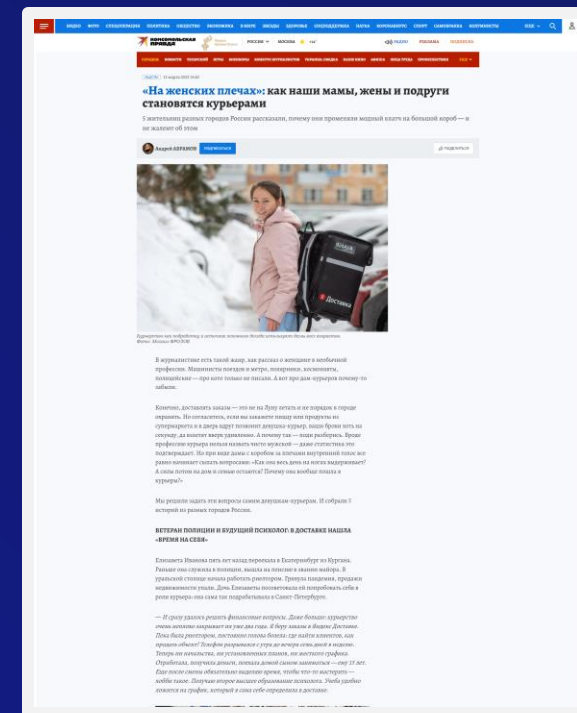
«На женских плечах»: как наши мамы, жены и подруги становятся курьерами

5 жительниц разных городов России рассказали, почему они променяли модный платок на большой короб — и не жалеют об этом

Андрей АБРАМОВ

ПОДЕЛИТЬСЯ

Комсомольская правда

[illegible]

В журналистике есть такой жанр, как рассказ о женщине в необычной профессии. Машинисты поездов и метро, пожарники, космонавты, полицейские — про кого только не писали. А вот про дам-курьеров почему-то забыли.

Конечно, доставлять заказы — это не на Луну летать и не порядок в городе охранять. Но согласитесь, если вы закажете пиццу или продукты из супермаркета и в дверь вдруг позвонит девушка-курьер, ваши брови хотя на секунду, да взлетят вверх удивленно. И почему так — надо разобраться. Ярлык профессии курьера нельзя назвать чисто мужской — даже статистика это подтверждает. Но при виде дамы с коробом за плечами внутренний голос все равно начинает сыпать вопросами: «Как она весь день на ногах выдерживает? А силы потом на дом и семью остаются? Почему она вообще пошла в курьеры?»

Мы решили задать эти вопросы самим девушкам-курьерам. И собрали 5 историй из разных городов России.

ВЕТЕРАН ПОЛИЦИИ И БУДУЩИЙ ПСИХОЛОГ: В ДОСТАВКЕ НАШЛА «ВРЕМЯ НА СЕБЯ»

Елизавета Иванова пять лет назад переехала в Екатеринбург из Кургана. Раньше она служила в полиции, вышла на пенсию в звании майора. В уральской столице начала работать риелтором. Грянула пандемия, продажи недвижимости упали. Дочь Елизаветы посоветовала ей попробовать себя в роли курьера: она сама так подрабатывала в Санкт-Петербурге.

— И сразу удалось решить финансовые вопросы. Даже больше: курьерство очень неплохо закрывает их уже два года. Я беру заказы в Яндекс Доставке. Пока была риелтором, постоянно голова болела: где найти клиентов, как продать объект? Телефон разрывался с утра до вечера семь дней в неделю. Теперь ни начальства, ни установленных планов, ни жесткого графика. Отработала, получила деньги, пошла домой своими заниматься — ему 15 лет. Еще после смены обязательно выделяю время, чтобы что-то мастерить — хобби такое. Получаю второе высшее образование психолога. Очень удобно ложится на график, который я сама себе определила в доставке.